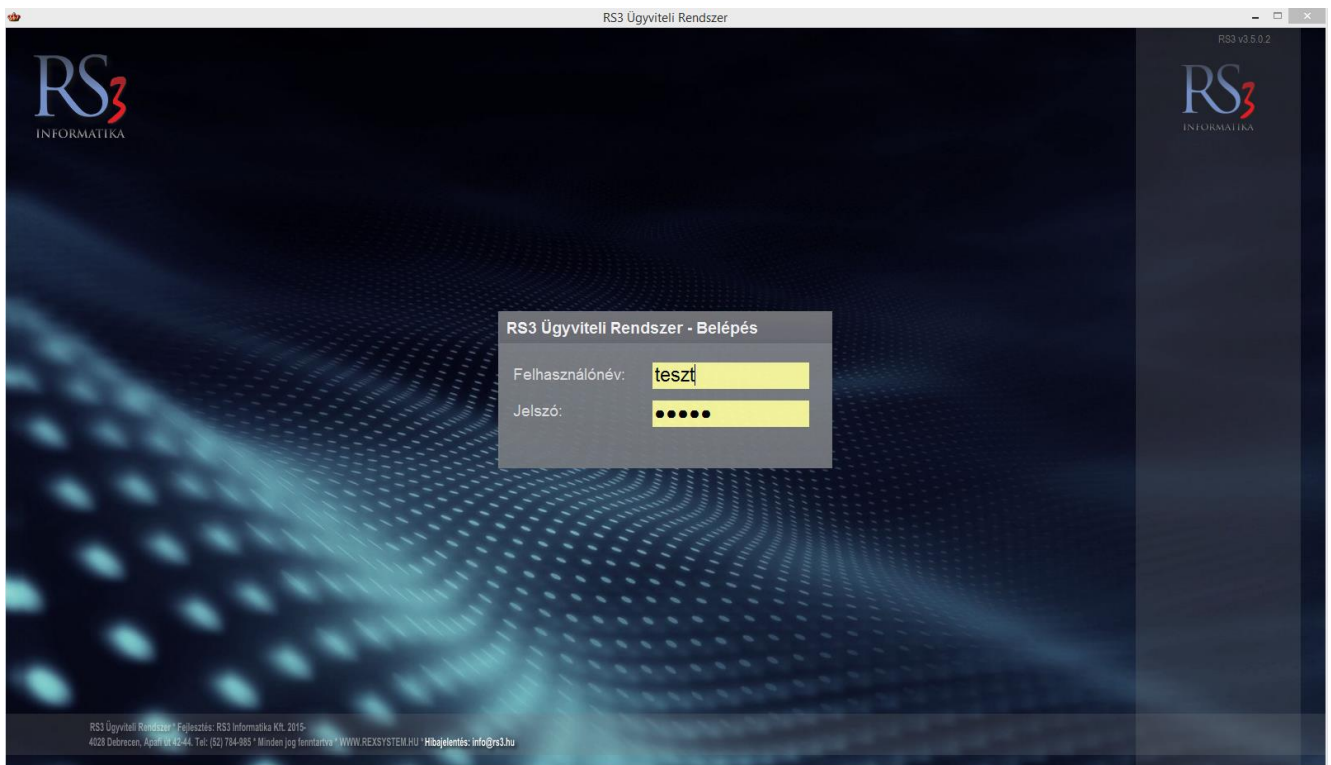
RS3 Ügyviteli Rendszer

RS3 INFORMATIKA

RS3 v3.5.0.2

RS3 INFORMATIKA

RS3 Ügyviteli Rendszer - Belépés

Felhasználónév: teszt

Jelszó: •••••

RS3 Ügyviteli Rendszer * Fejlesztés: RS3 Informatika Kft. 2015-
4028 Debrecen, Apafi út 42-44. Tel: (52) 784-985 * Minden jog fenntartva * WWW.REXSYSTEM.HU * Hibajelentés: info@rs3.hu